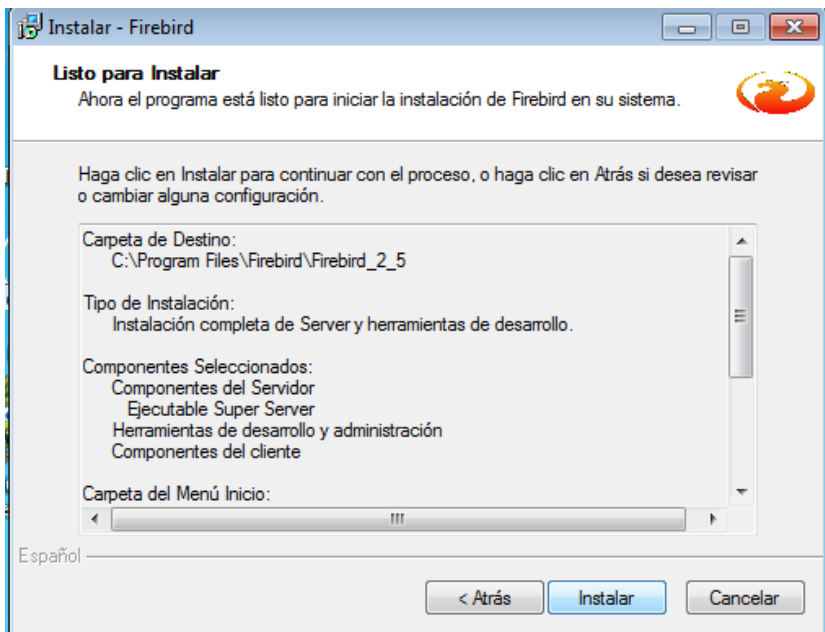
Instalar - Firebird

Listo para Instalar
Ahora el programa está listo para iniciar la instalación de Firebird en su sistema.

Haga clic en Instalar para continuar con el proceso, o haga clic en Atrás si desea revisar o cambiar alguna configuración.

Carpeta de Destino:
C:\Program Files\Firebird\Firebird_2_5

Tipo de Instalación:
Instalación completa de Server y herramientas de desarrollo.

Componentes Seleccionados:
Componentes del Servidor
Ejecutable Super Server
Herramientas de desarrollo y administración
Componentes del cliente

Carpeta del Menú Inicio:

Español

< Atrás
Instalar
Cancelar